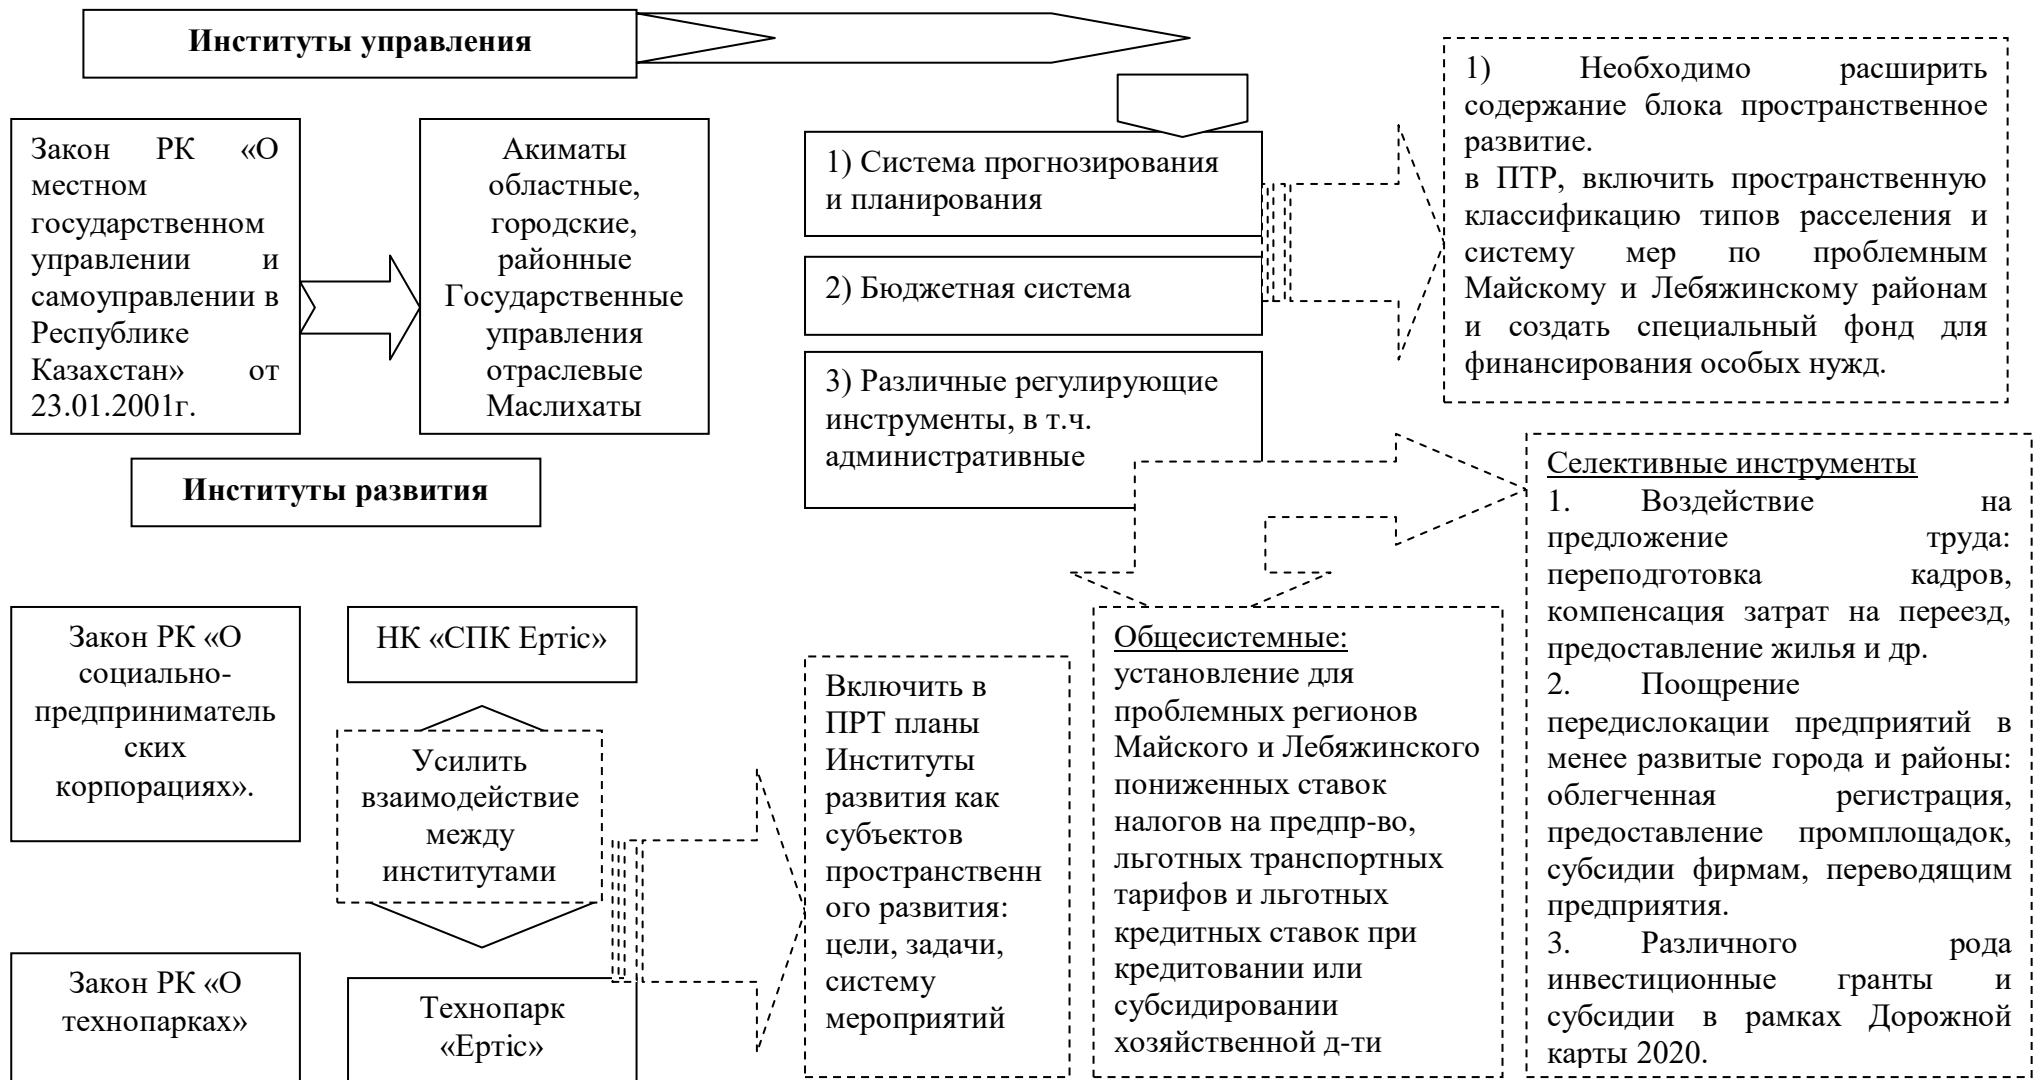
**Институты управления**

Закон РК «О местном государственном управлении и самоуправлении в Республике Казахстан» от 23.01.2001г.

Акиматы областные, городские, районные Государственные управления отраслевые Маслихаты

1) Система прогнозирования и планирования

2) Бюджетная система

3) Различные регулирующие инструменты, в т.ч. административные

1) Необходимо расширить содержание блока пространственное развитие.
в ПТР, включить пространственную классификацию типов расселения и систему мер по проблемным Майскому и Лебяжинскому районам и создать специальный фонд для финансирования особых нужд.

**Институты развития**

Селективные инструменты
1. Воздействие на предложение труда: переподготовка кадров, компенсация затрат на переезд, предоставление жилья и др.
2. Поощрение передислокации предприятий в менее развитые города и районы: облегченная регистрация, предоставление промплощадок, субсидии фирмам, переводящим предприятия.
3. Различного рода инвестиционные гранты и субсидии в рамках Дорожной карты 2020.

Закон РК «О социально-предпринимательских корпорациях».

НК «СПК Ертіс»

Усилить взаимодействие между институтами

Включить в ПРТ планы Институты развития как субъектов пространственного развития: цели, задачи, систему мероприятий

Общесистемные:
установление для проблемных регионов Майского и Лебяжинского пониженных ставок налогов на предпр-во, льготных транспортных тарифов и льготных кредитных ставок при кредитовании или субсидировании хозяйственной д-ти

Закон РК «О технопарках»

Технопарк «Ертіс»